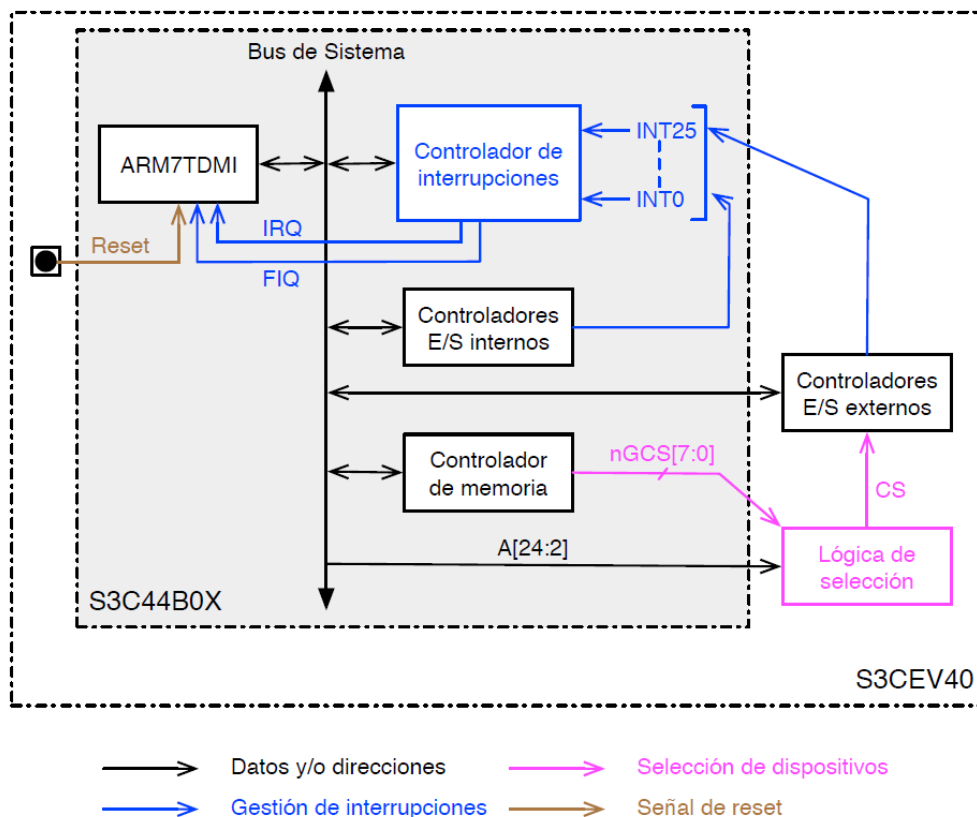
Bus de Sistema

ARM7TDMI

Controlador de interrupciones

INT25

INT0

Reset

IRQ

FIQ

Controladores E/S internos

Controladores E/S externos

Controlador de memoria

nGCS[7:0]

CS

A[24:2]

Lógica de selección

S3C44B0X

S3CEV40

Datos y/o direcciones

Selección de dispositivos

Gestión de interrupciones

Señal de reset